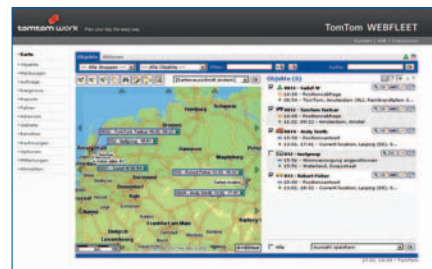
TomTom work Plan your day the easy way

TomTom WEBFLEET

Karte
Objekte
Meldungen
Aufträge
Ereignisse
Reports
Fahrer
Adressen
Admin
Benutzer

Objekte

Alle Gruppen
Alle Objekte

Objekte (5)

Bremen
Hamburg
Magdeburg
Hannover
Amsterdam
Leipzig
Luxembourg

Alle
Auswahl speichern

TomTom